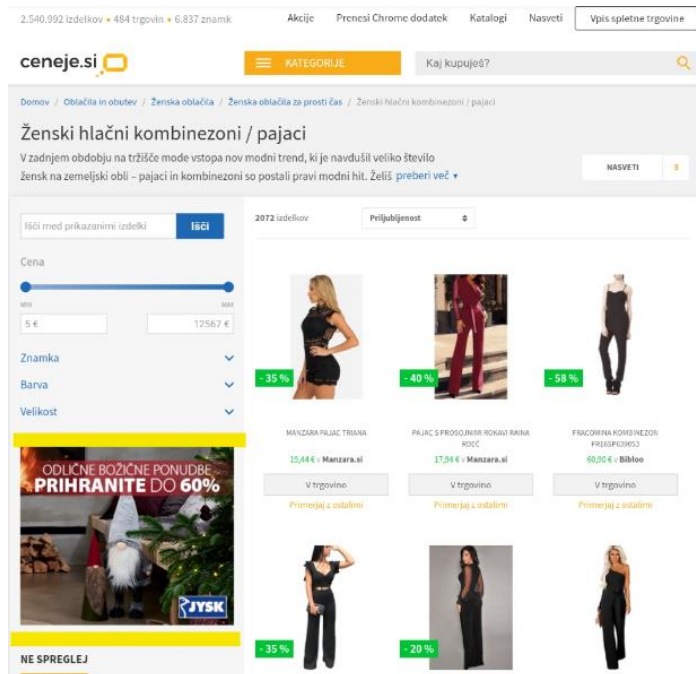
2.540.992 izdelkov • 484 trgovin • 6.837 znamk

Akcije Prenesi Chrome dodatek Katalogi Nasveti Vpis spletne trgovine

ceneje.si

KATEGORIJE

Kaj kupuješ?

Domov / Oblačila in obutev / Ženska oblačila / Ženska oblačila za prosti čas / Ženski hlačni kombinezoni / pajaci

Ženski hlačni kombinezoni / pajaci

V zadnjem obdobju na tržišče mode vstopa nov modni trend, ki je navdušil veliko število žensk na zemeljski obli – pajaci in kombinezoni so postali pravi modni hit. Želiš preberi več ▾

NASVETI 3

Išči med prikazanimi izdelki

Išči

Cena

MIN

MAX

5 €

12567 €

Znamka

Barva

Velikost

ODLIČNE BOŽIČNE PONUDBE

PRIHRANITE DO 60%

JYSK

NE SPREGLEJ

2072 izdelkov

Priljubljenost

- 35 %

MANZARA PAJAC TRIANA

19,44 € v Manzara.si

V trgovino

Primerjaj z ostalimi

- 40 %

PAJAC S PROSOJNIMI ROKAVI RAINA ROCC

17,94 € v Manzara.si

V trgovino

Primerjaj z ostalimi

- 58 %

FRACOMINA KOMBINEZON FR16SP639053

60,00 € v Bibloo

V trgovino

Primerjaj z ostalimi

- 35 %

- 20 %